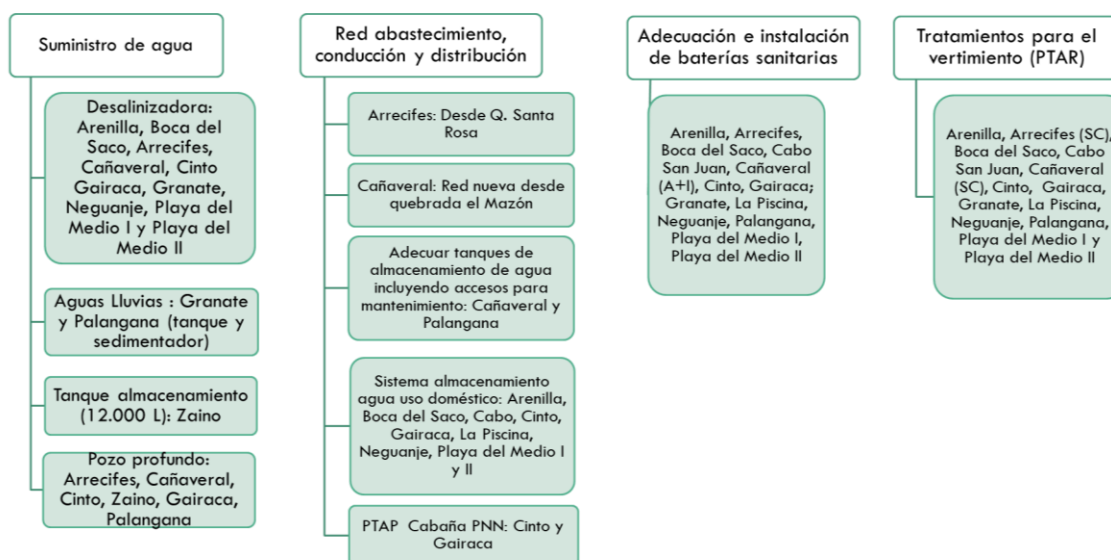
Suministro de agua

Desalinizadora: Arenilla, Boca del Saco, Arrecifes, Cañaveral, Cinto Gairaca, Granate, Neguanje, Playa del Medio I y Playa del Medio II

Aguas Lluvias : Granate y Palangana (tanque y sedimentador)

Tanque almacenamiento (12.000 L): Zaino

Pozo profundo: Arrecifes, Cañaveral, Cinto, Zaino, Gairaca, Palangana

Red abastecimiento, conducción y distribución

Arrecifes: Desde Q. Santa Rosa

Cañaveral: Red nueva desde quebrada el Mazón

Adecuar tanques de almacenamiento de agua incluyendo accesos para mantenimiento: Cañaveral y Palangana

Sistema almacenamiento agua uso doméstico: Arenilla, Boca del Saco, Cabo, Cinto, Gairaca, La Piscina, Neguanje, Playa del Medio I y II

PTAP Cabaña PNN: Cinto y Gairaca

Adecuación e instalación de baterías sanitarias

Arenilla, Arrecifes, Boca del Saco, Cabo San Juan, Cañaveral (A+I), Cinto, Gairaca; Granate, La Piscina, Neguanje, Palangana, Playa del Medio I, Playa del Medio II

Tratamientos para el vertimiento (PTAR)

Arenilla, Arrecifes (SC), Boca del Saco, Cabo San Juan, Cañaveral (SC), Cinto, Gairaca, Granate, La Piscina, Neguanje, Palangana, Playa del Medio I y Playa del Medio II